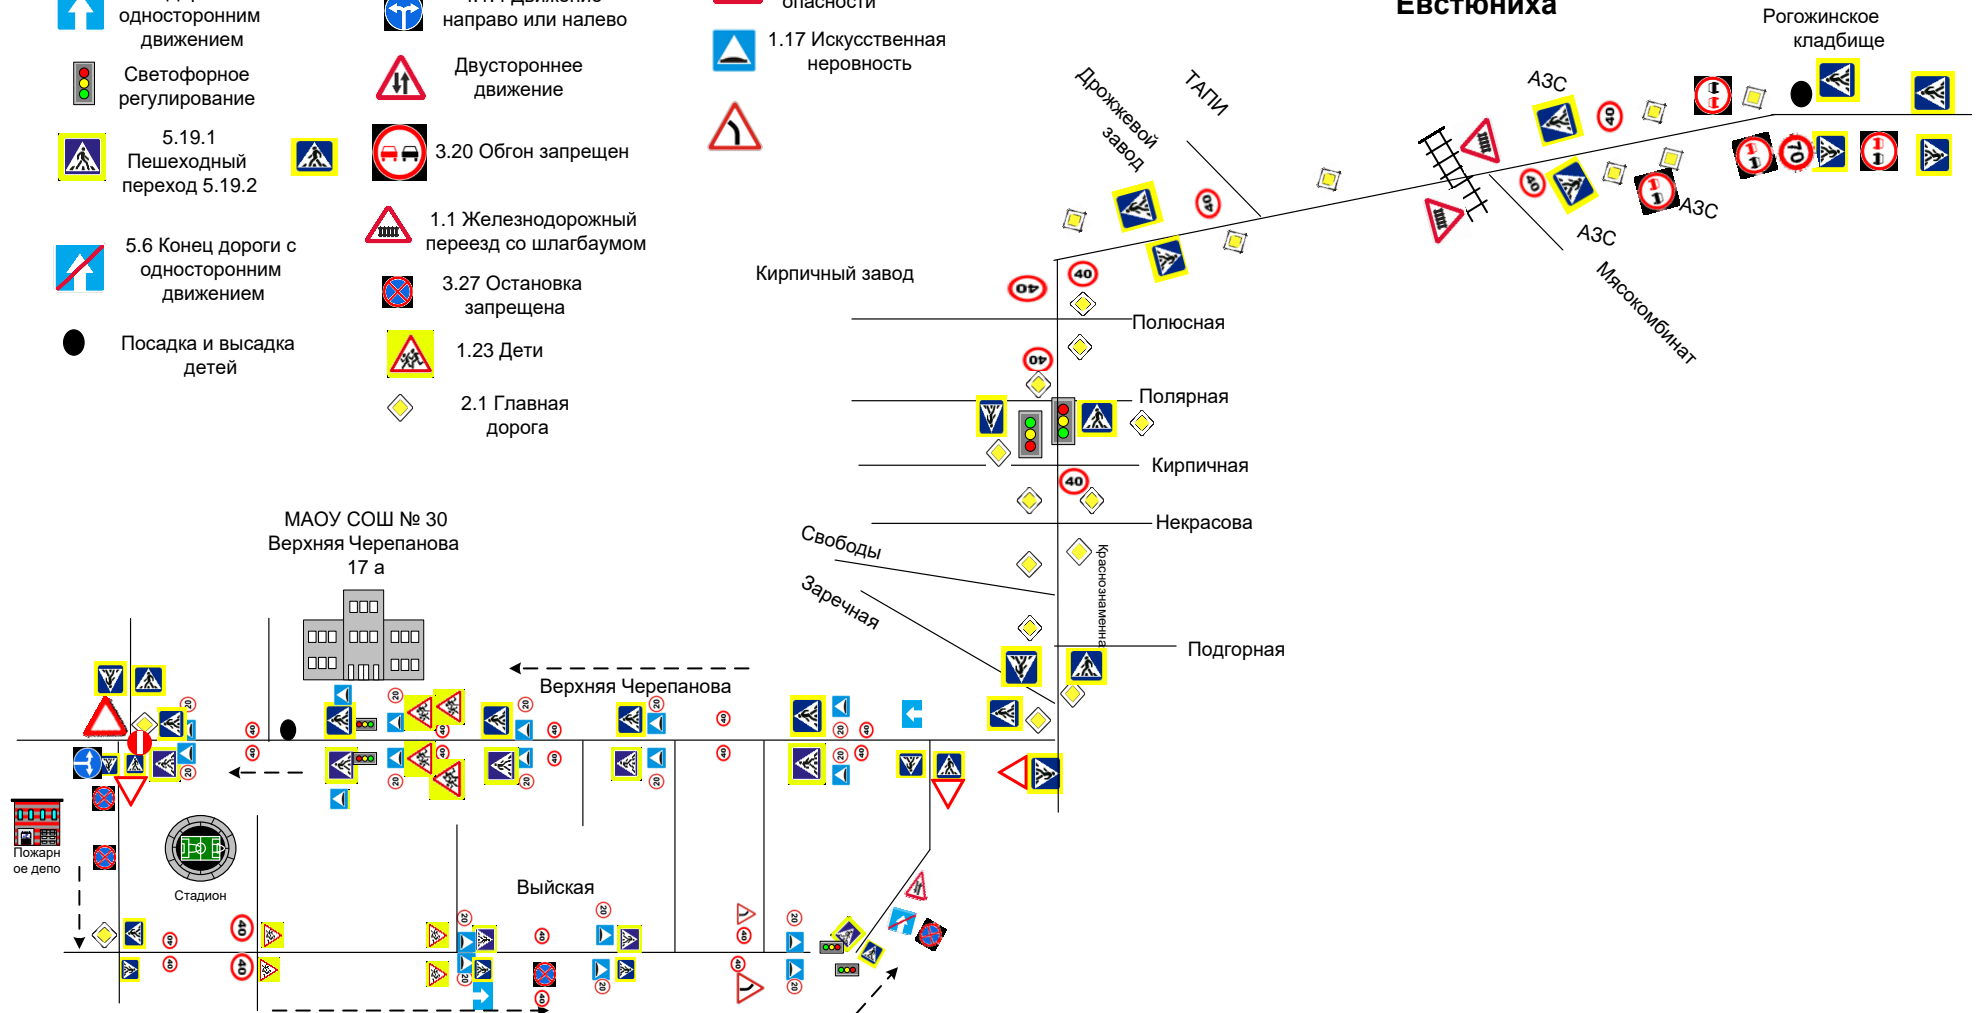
односторонним движением

Светофорное регулирование

5.19.1 Пешеходный переход 5.19.2

5.6 Конец дороги с односторонним движением

Посадка и высадка детей

направо или налево

Двустороннее движение

3.20 Обгон запрещен

1.1 Железнодорожный переезд со шлагбаумом

3.27 Остановка запрещена

1.23 Дети

2.1 Главная дорога

опасности

1.17 Искусственная неровность

Евстюниха

Рогожинское кладбище

АЗС

ТАПИ

Дрожжевой завод

АЗС

АЗС

Мясокомбинат

Кирпичный завод

40

40

Полюсная

40

Полярная

Кирпичная

40

Некрасова

Свободы

Заречная

Красноармейская

Подгорная

МАОУ СОШ № 30 Верхняя Черепанова 17 а

Верхняя Черепанова

Пожарное депо

Стадион

Выйская

40

40

70

40

20

20

20

20

20

40

40

40

40

40

40